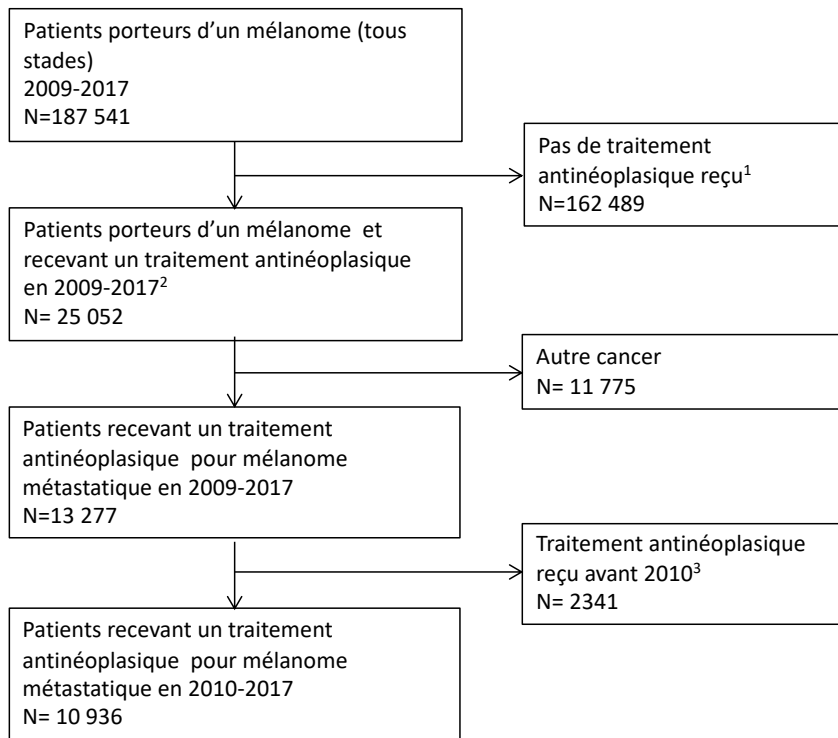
Patients porteurs d'un mélanome (tous stades)
2009-2017
N=187 541

Pas de traitement antinéoplasique reçu$^1$
N=162 489

Patients porteurs d'un mélanome et recevant un traitement antinéoplasique en 2009-2017$^2$
N= 25 052

Autre cancer
N= 11 775

Patients recevant un traitement antinéoplasique pour mélanome métastatique en 2009-2017
N=13 277

Traitement antinéoplasique reçu avant 2010$^3$
N= 2341

Patients recevant un traitement antinéoplasique pour mélanome métastatique en 2010-2017
N= 10 936